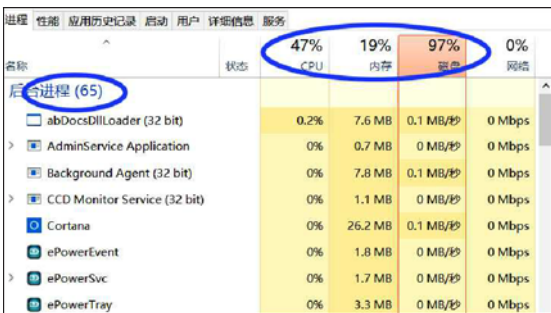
进程 性能 应用历史记录 启动 用户 详细信息 服务

| 名称 | 状态 | 47% CPU | 19% 内存 | 97% 磁盘 | 0% 网络 |
|---|---|---|---|---|---|
| 后台进程 (65) | | | | | |
| abDocsDllLoader (32 bit) | | 0.2% | 7.6 MB | 0.1 MB/秒 | 0 Mbps |
| AdminService Application | | 0% | 0.7 MB | 0 MB/秒 | 0 Mbps |
| Background Agent (32 bit) | | 0% | 7.8 MB | 0.1 MB/秒 | 0 Mbps |
| CCD Monitor Service (32 bit) | | 0% | 1.1 MB | 0 MB/秒 | 0 Mbps |
| Cortana | | 0% | 26.2 MB | 0.1 MB/秒 | 0 Mbps |
| ePowerEvent | | 0% | 1.8 MB | 0 MB/秒 | 0 Mbps |
| ePowerSvc | | 0% | 1.7 MB | 0 MB/秒 | 0 Mbps |
| ePowerTray | | 0% | 3.3 MB | 0 MB/秒 | 0 Mbps |